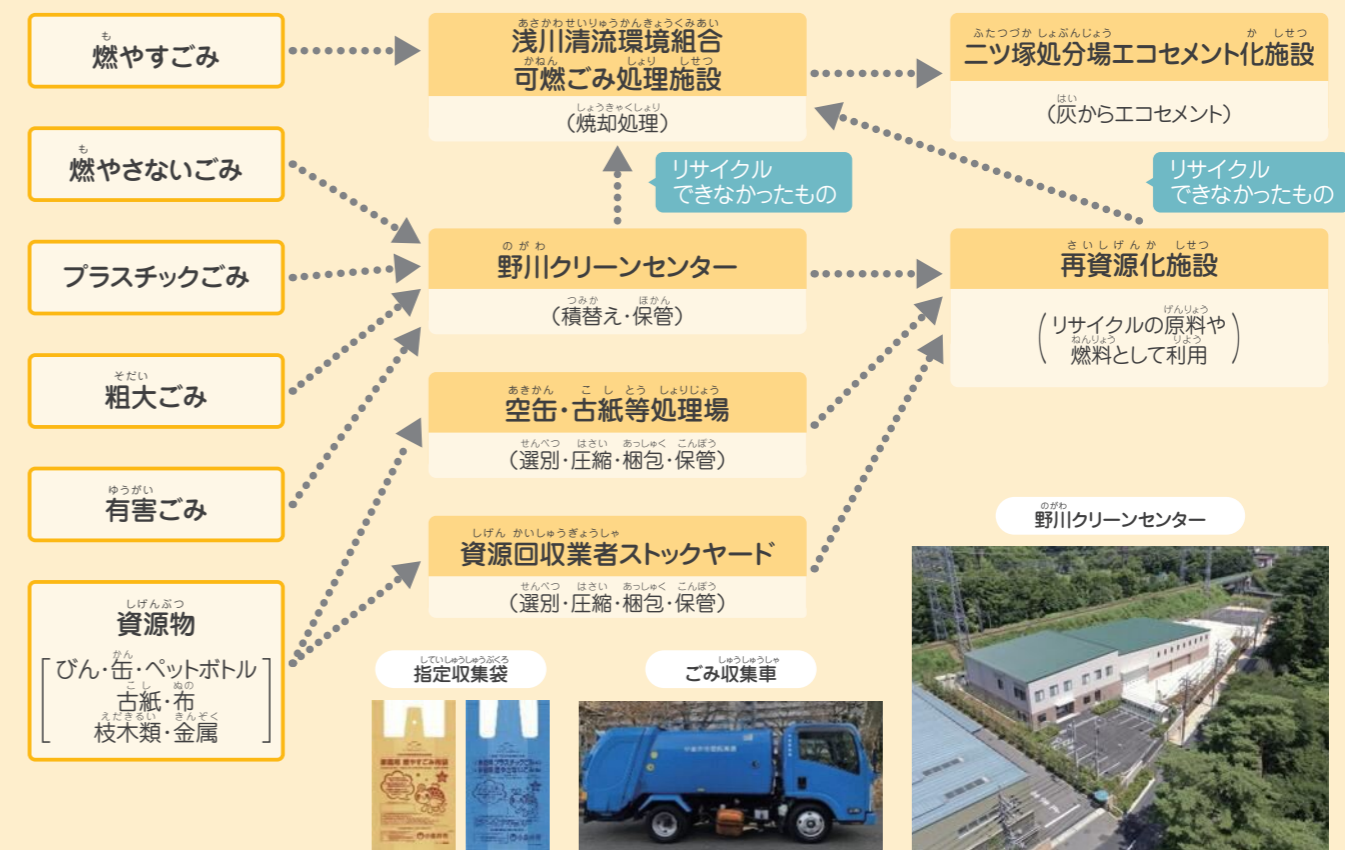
燃やすごみ

燃やさないごみ

プラスチックごみ

粗大ごみ

有害ごみ

資源物
びん・缶・ペットボトル
古紙・布
枝木類・金属

浅川清流環境組合
可燃ごみ処理施設
(焼却処理)

リサイクルできなかったもの

野川クリーンセンター
(積替え・保管)

空缶・古紙等処理場
(選別・圧縮・梱包・保管)

資源回収業者ストックヤード
(選別・圧縮・梱包・保管)

二ツ塚処分場エコセメント化施設
(灰からエコセメント)

リサイクルできなかったもの

再資源化施設
リサイクルの原料や燃料として利用

指定収集袋

ごみ収集車

野川クリーンセンター